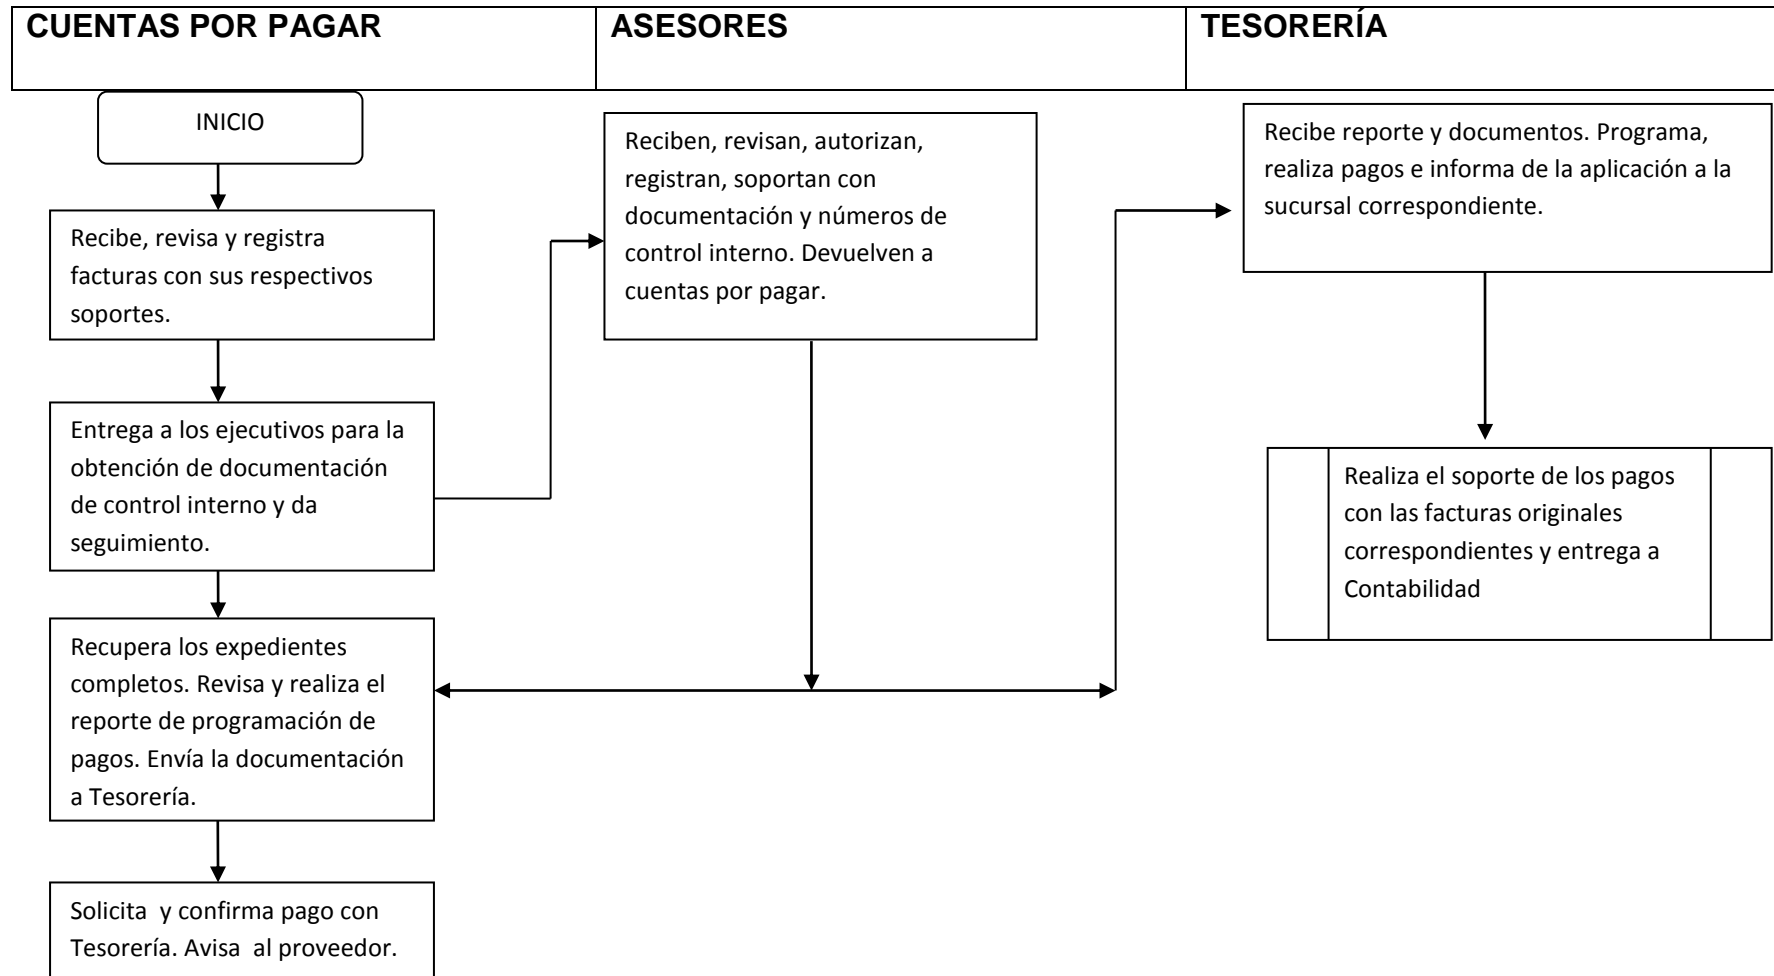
| CUENTAS POR PAGAR | ASESORES | TESORERÍA |
|---|---|---|

INICIO

Recibe, revisa y registra facturas con sus respectivos soportes.

Entrega a los ejecutivos para la obtención de documentación de control interno y da seguimiento.

Recupera los expedientes completos. Revisa y realiza el reporte de programación de pagos. Envía la documentación a Tesorería.

Solicita y confirma pago con Tesorería. Avisa al proveedor.

Reciben, revisan, autorizan, registran, soportan con documentación y números de control interno. Devuelven a cuentas por pagar.

Recibe reporte y documentos. Programa, realiza pagos e informa de la aplicación a la sucursal correspondiente.

Realiza el soporte de los pagos con las facturas originales correspondientes y entrega a Contabilidad